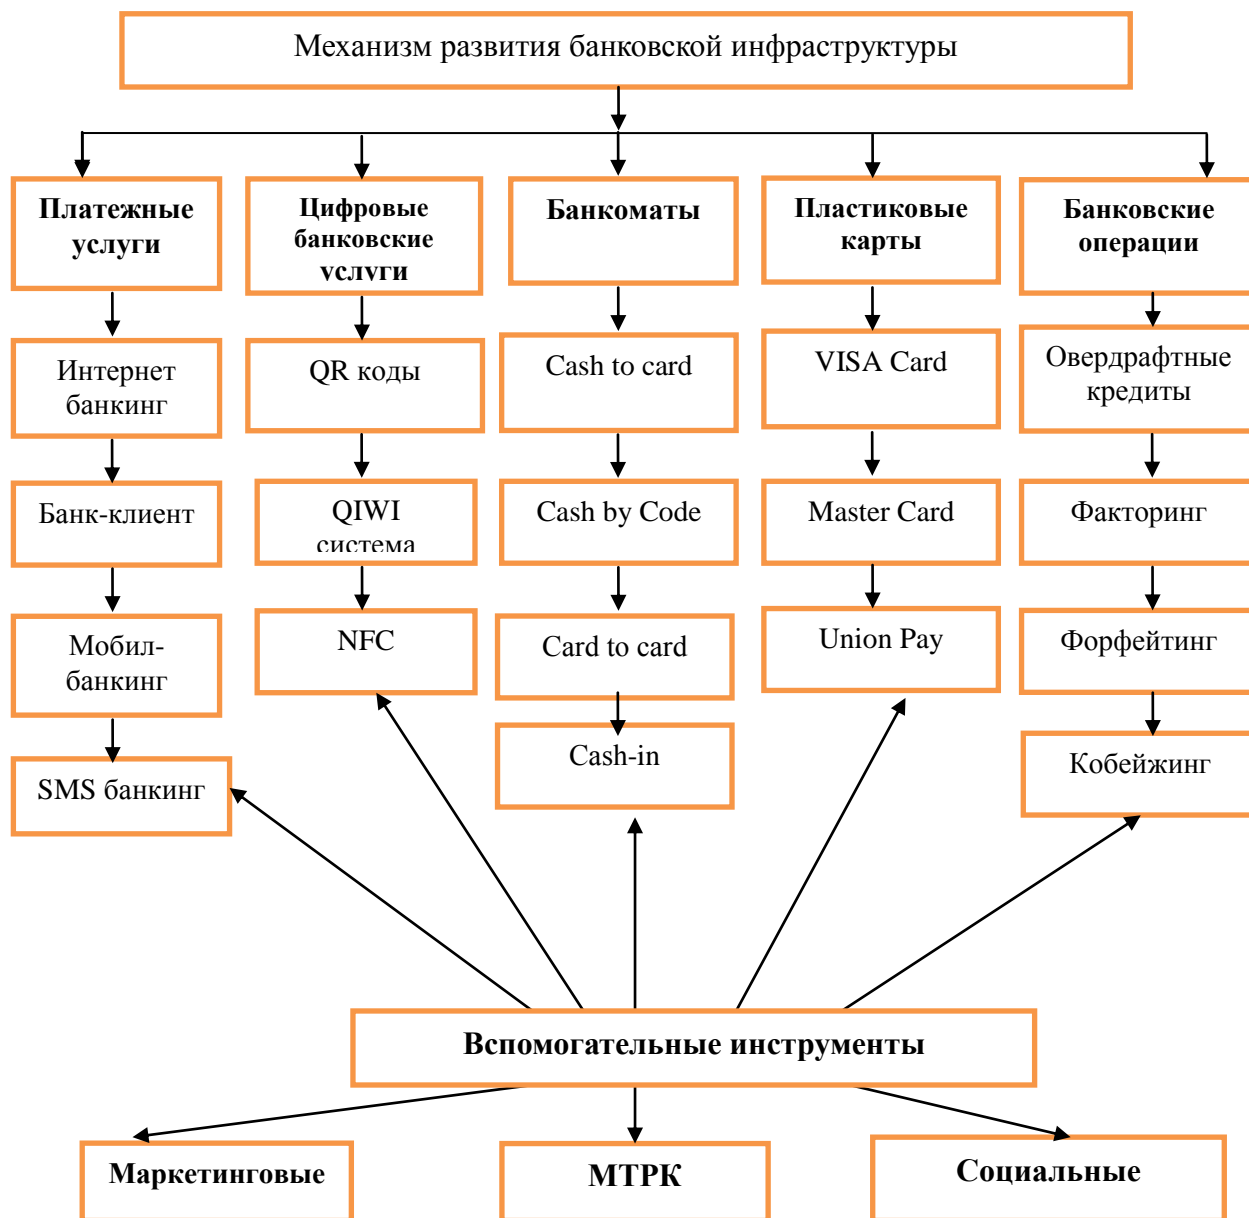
Механизм развития банковской инфраструктуры

Платежные услуги

Интернет банкинг

Банк-клиент

Мобил-банкинг

SMS банкинг

Цифровые банковские услуги

QR коды

QIWI система

NFC

Банкоматы

Cash to card

Cash by Code

Card to card

Cash-in

Пластиковые карты

VISA Card

Master Card

Union Pay

Банковские операции

Овердрафтные кредиты

Факторинг

Форфейтинг

Кобейжинг

Вспомогательные инструменты

Маркетинговые

МТРК

Социальные